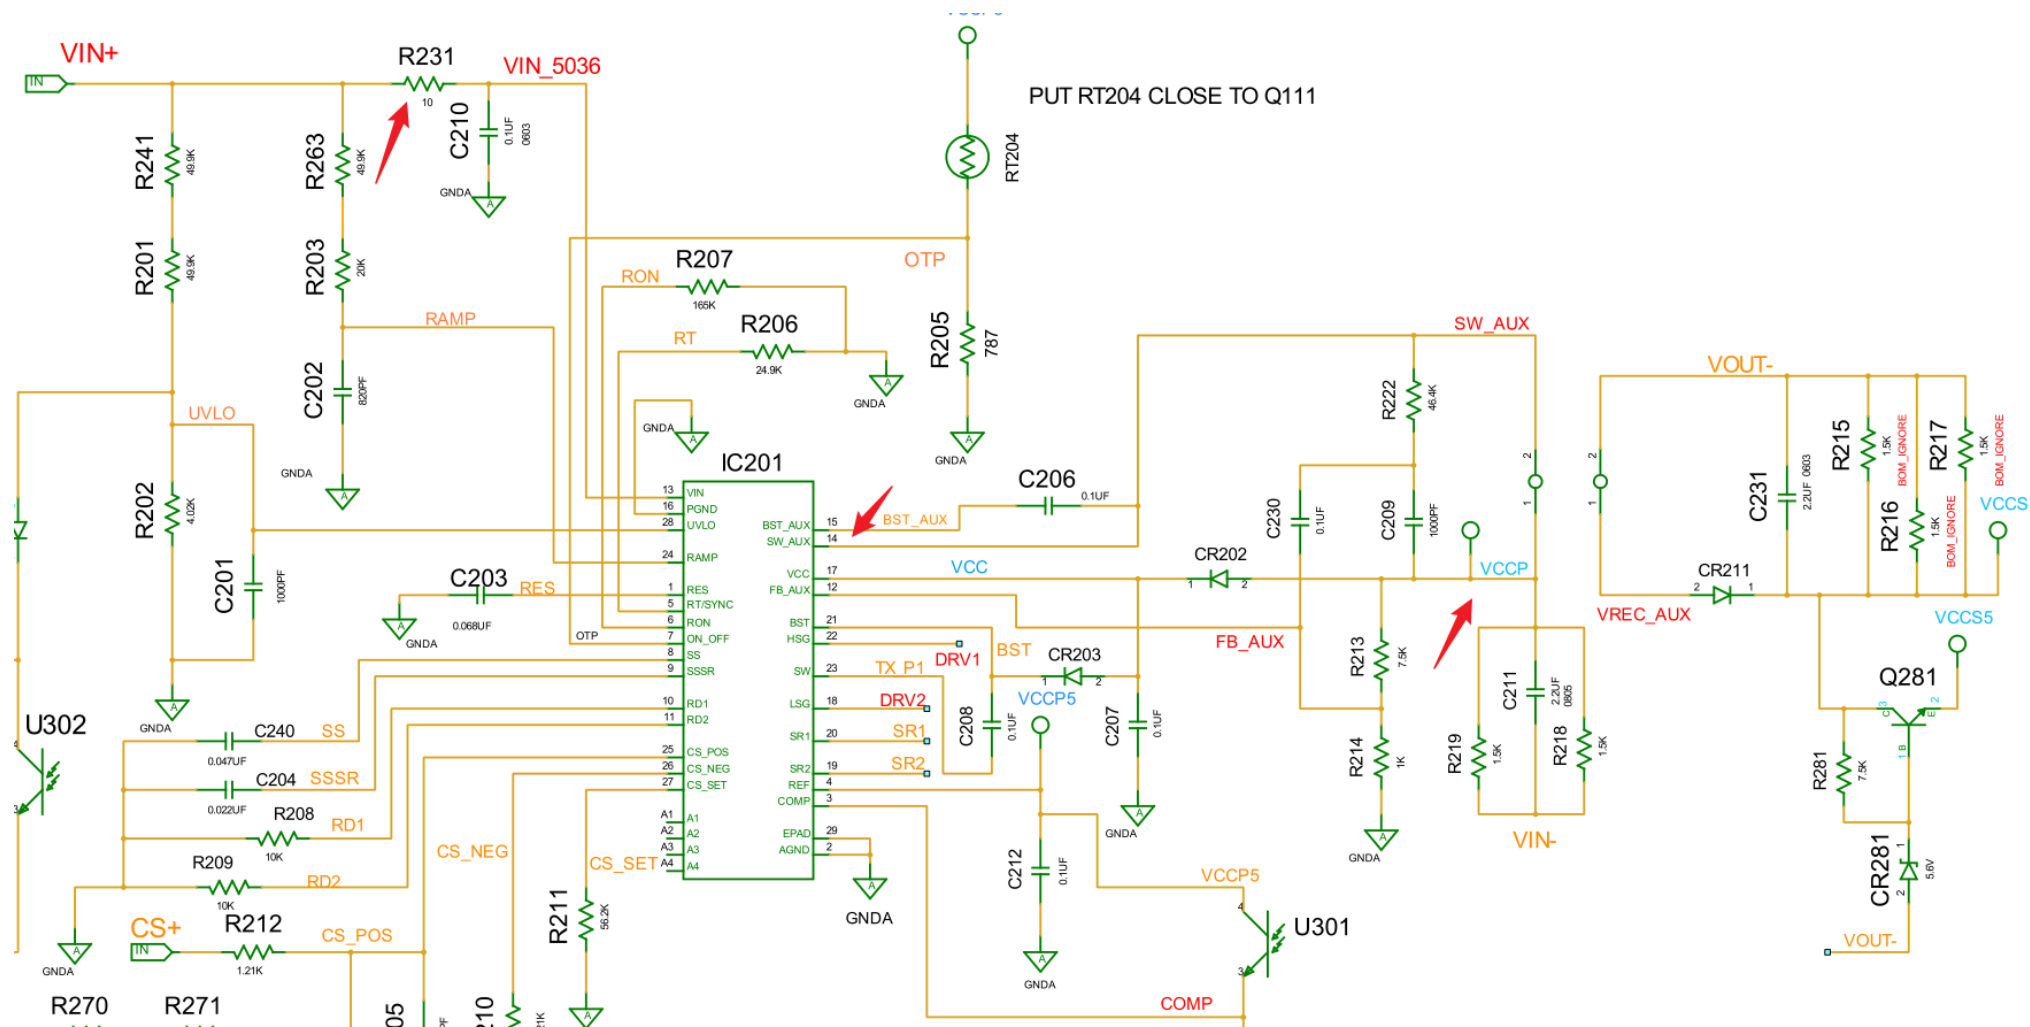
VIN+
IN
R231
10
VIN_5036
C210
0.1UF
0603
GNDA
R241
49.9K
R263
49.9K
R201
49.9K
R203
20K
PUT RT204 CLOSE TO Q111
RT204
R207
RON
165K
OTP
R206
RT
24.9K
GNDA
RAMP
C202
820PF
GNDA
R205
787
GNDA
UVLO
GNDA
IC201
13 VIN
16 PGND
28 UVLO
24 RAMP
1 RES
5 RT/SYNC
6 RON
7 ON_OFF
8 SS
9 SSSR
10 RD1
11 RD2
25 CS_POS
26 CS_NEG
27 CS_SET
A1 A1
A2 A2
A3 A3
A4 A4
BST_AUX 15
SW_AUX 14
VCC 17
FB_AUX 12
BST 21
HSG 22
SW 23
LSG 18
SR1 20
SR2 19
REF 4
COMP 3
EPAD 29
AGND 2
BST_AUX
C206
0.1UF
SW_AUX
R222
46.4K
C230
0.1UF
C209
1000PF
VCCP
VCC
CR202
2
1
R202
4.02K
C201
1000PF
C203
RES
0.068UF
GNDA
OTP
TX_P1
DRV1
BST
CR203
DRV2
SR1
SR2
VCCP5
C208
0.1UF
C207
0.1UF
GNDA
FB_AUX
R213
7.5K
R214
1K
GNDA
C211
2.2UF
0805
R219
1.5K
R218
1.5K
VIN-
VOUT-
R215
1.5K
BOM_IGNORE
R217
1.5K
BOM_IGNORE
C231
2.2UF 0603
R216
1.5K
BOM_IGNORE
VCCS
CR211
VREC_AUX
VCCS5
Q281
R281
7.5K
CR281
5.6V
VOUT-
U302
GNDA
C240
SS
0.047UF
C204
SSSR
0.022UF
R208
RD1
10K
R209
RD2
10K
CS_NEG
CS_SET
GNDA
CS+
IN
R212
1.21K
CS_POS
R211
56.2K
C212
0.1UF
GNDA
VCCP5
U301
COMP
GNDA
R270
R271